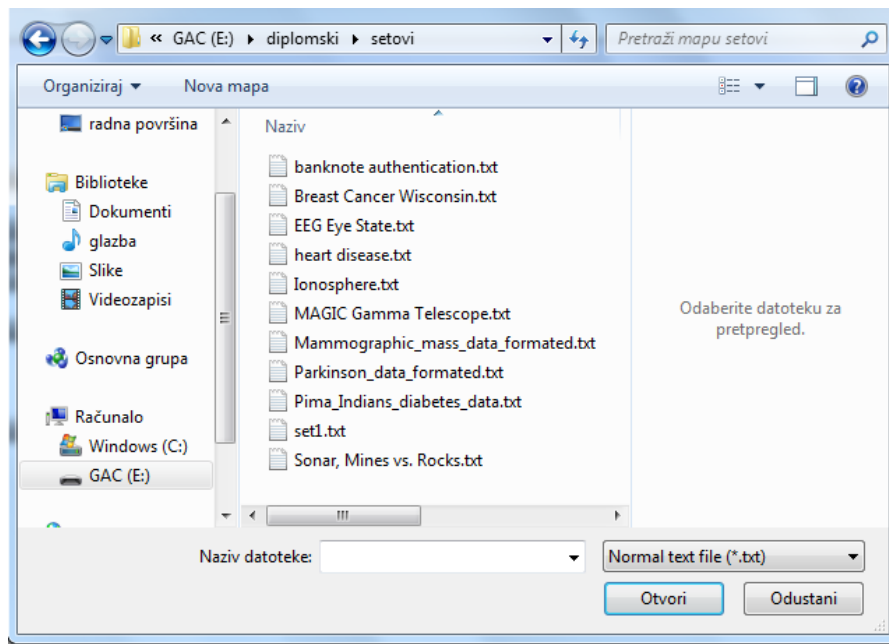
« GAC (E:) ▸ diplomski ▸ setovi
Pretraži mapu setovi
Organiziraj ▾
Nova mapa
radna površina
Biblioteke
Dokumenti
glazba
Slike
Videozapisi
Osnovna grupa
Računalo
Windows (C:)
GAC (E:)
Naziv
banknote authentication.txt
Breast Cancer Wisconsin.txt
EEG Eye State.txt
heart disease.txt
Ionosphere.txt
MAGIC Gamma Telescope.txt
Mammographic_mass_data_formated.txt
Parkinson_data_formated.txt
Pima_Indians_diabetes_data.txt
set1.txt
Sonar, Mines vs. Rocks.txt
Odaberite datoteku za pretpregled.
Naziv datoteke:
Normal text file (*.txt)
Otvori
Odustani